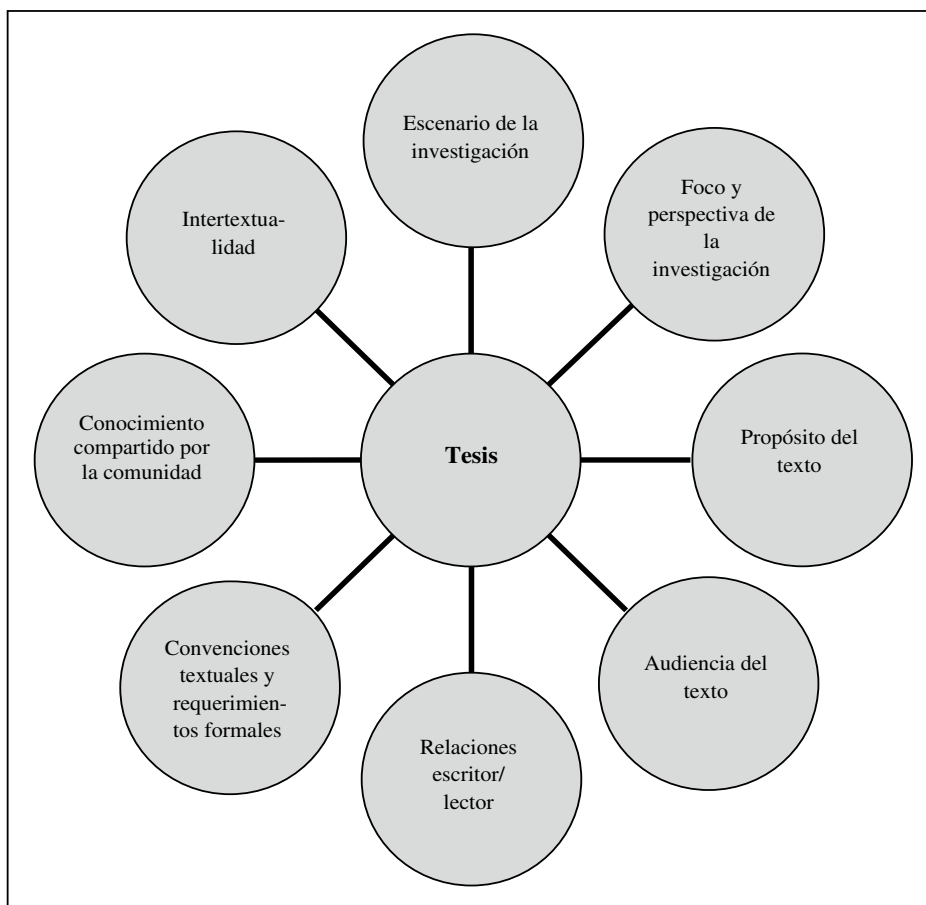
Escenario de la investigación

Foco y perspectiva de la investigación

Intertextualidad

Conocimiento compartido por la comunidad

Tesis

Propósito del texto

Convenciones textuales y requerimientos formales

Audiencia del texto

Relaciones escritor/ lector